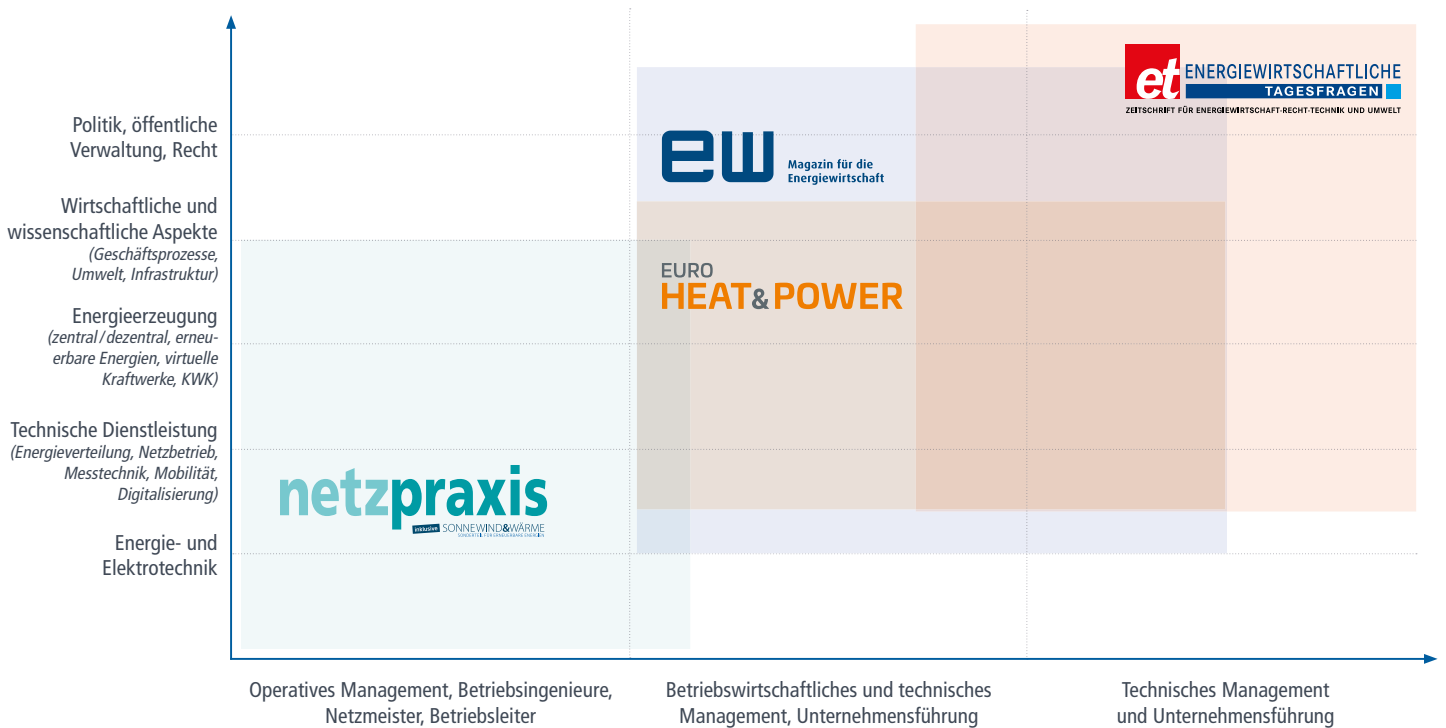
et ENERGIEWIRTSCHAFTLICHE TAGESFRAGEN
ZEITSCHRIFT FÜR ENERGIEWIRTSCHAFT·RECHT·TECHNIK UND UMWELT

Politik, öffentliche Verwaltung, Recht

ew Magazin für die Energiewirtschaft

Wirtschaftliche und wissenschaftliche Aspekte
(Geschäftsprozesse, Umwelt, Infrastruktur)

EURO HEAT & POWER

Energieerzeugung
(zentral / dezentral, erneuerbare Energien, virtuelle Kraftwerke, KWK)

Technische Dienstleistung
(Energieverteilung, Netzbetrieb, Messtechnik, Mobilität, Digitalisierung)

netzpraxis
inklusive SONNEWIND&WÄRME
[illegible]

Energie- und Elektrotechnik

Operatives Management, Betriebsingenieure, Netzmeister, Betriebsleiter

Betriebswirtschaftliches und technisches Management, Unternehmensführung

Technisches Management und Unternehmensführung